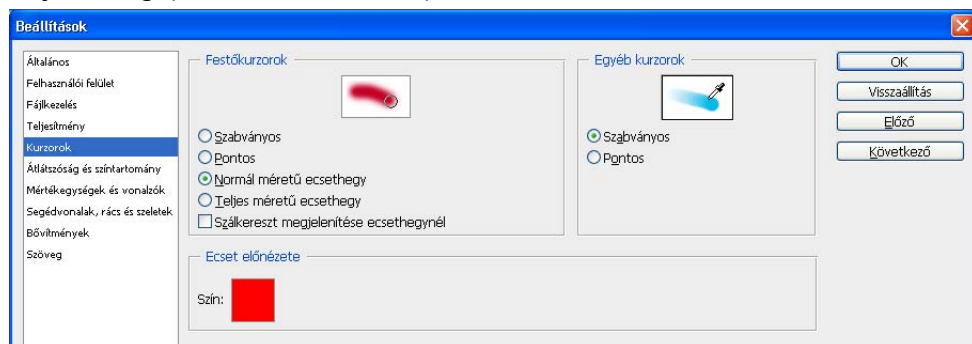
Beállítások

Általános
Felhasználói felület
Fájlkezelés
Teljesítmény
Kurzorok
Átlátszóság és színtartomány
Mértékegységek és vonalzók
Segédvonalak, rács és szeletek
Bővítmények
Szöveg

Festőkurzorok

Szabványos
Pontos
Normál méretű ecsethegy
Teljes méretű ecsethegy
Szálkereszt megjelenítése ecsethegynél

Egyéb kurzorok

Szabványos
Pontos

Ecset előnézete

Szín:

OK
Visszaállítás
Előző
Következő